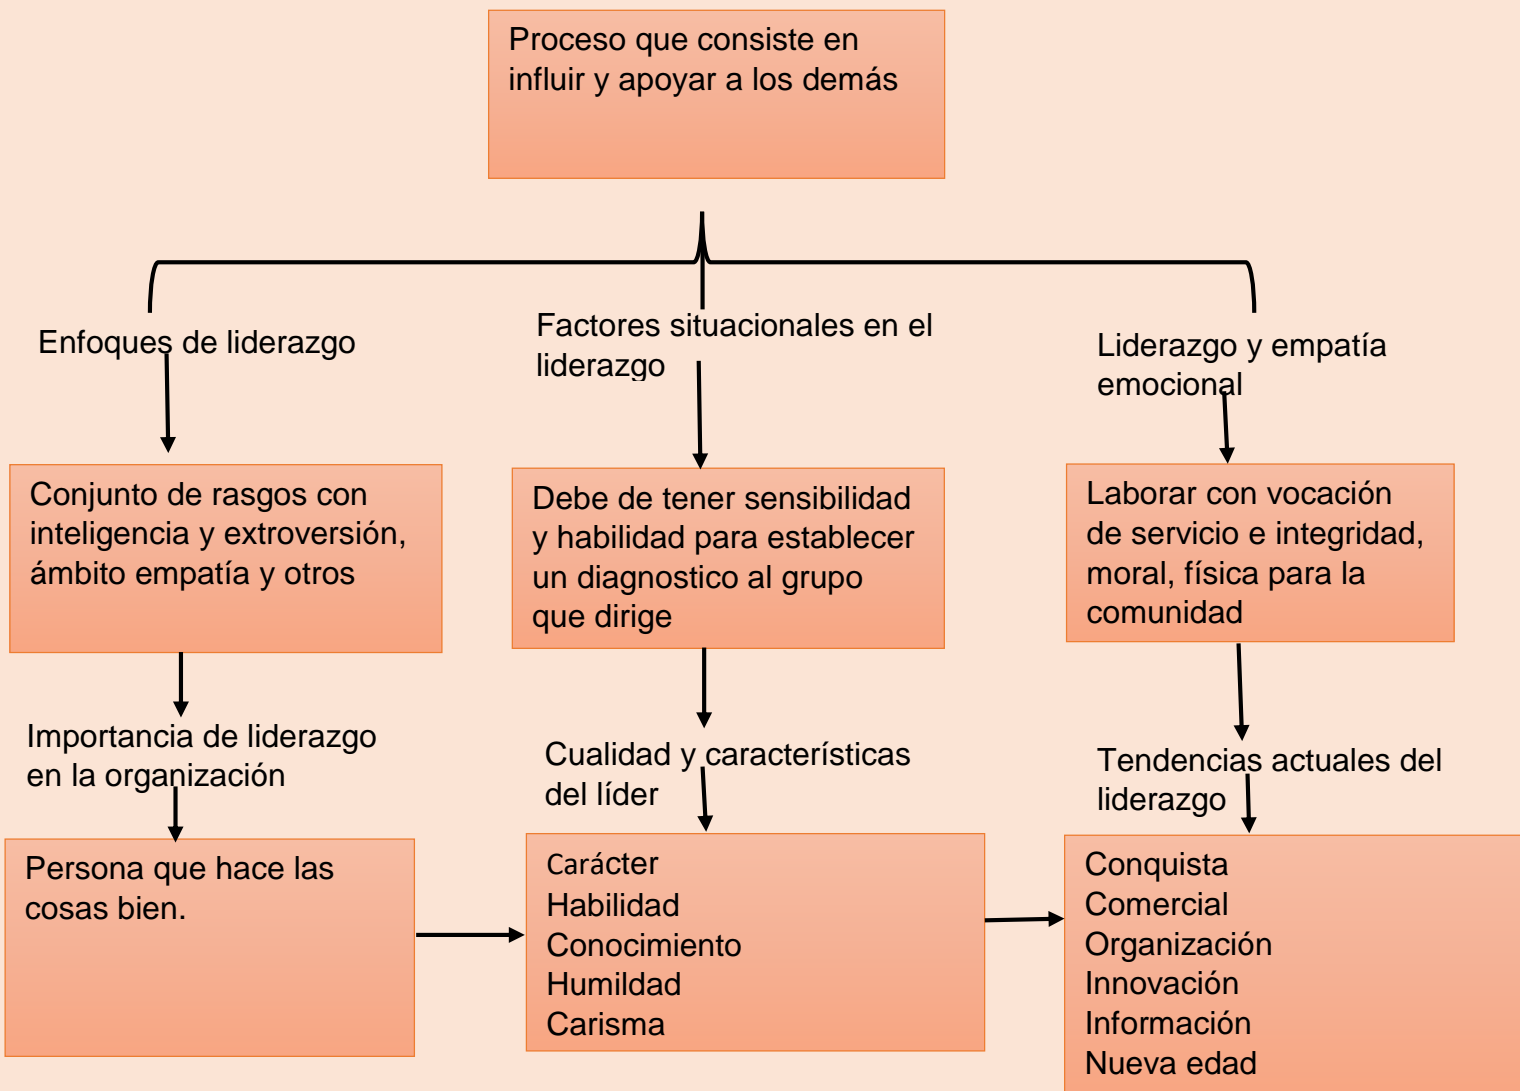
Proceso que consiste en influir y apoyar a los demás

Enfoques de liderazgo

Factores situacionales en el liderazgo

Liderazgo y empatía emocional

Conjunto de rasgos con inteligencia y extroversión, ámbito empatía y otros

Debe de tener sensibilidad y habilidad para establecer un diagnostico al grupo que dirige

Laborar con vocación de servicio e integridad, moral, física para la comunidad

Importancia de liderazgo en la organización

Cualidad y características del líder

Tendencias actuales del liderazgo

Persona que hace las cosas bien.

Carácter
Habilidad
Conocimiento
Humildad
Carisma

Conquista
Comercial
Organización
Innovación
Información
Nueva edad